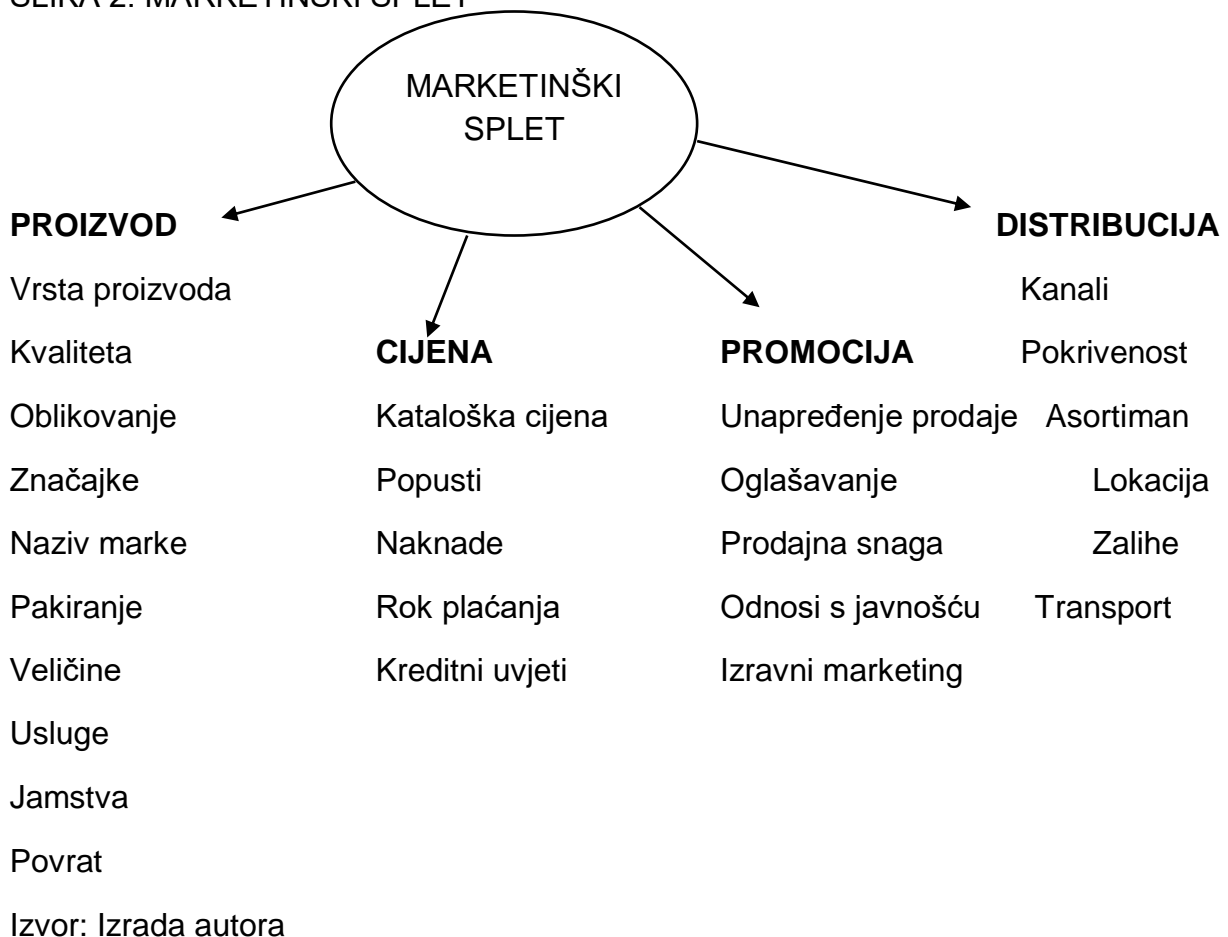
SLIKA 2. MARKETINŠKI SPLET

MARKETINŠKI SPLET

**PROIZVOD**

Vrsta proizvoda

Kvaliteta

Oblikovanje

Značajke

Naziv marke

Pakiranje

Veličine

Usluge

Jamstva

Povrat

**CIJENA**

Kataloška cijena

Popusti

Naknade

Rok plaćanja

Kreditni uvjeti

**PROMOCIJA**

Unapređenje prodaje

Oglašavanje

Prodajna snaga

Odnosi s javnošću

Izravni marketing

**DISTRIBUCIJA**

Kanali

Pokrivenost

Asortiman

Lokacija

Zalihe

Transport

Izvor: Izrada autora